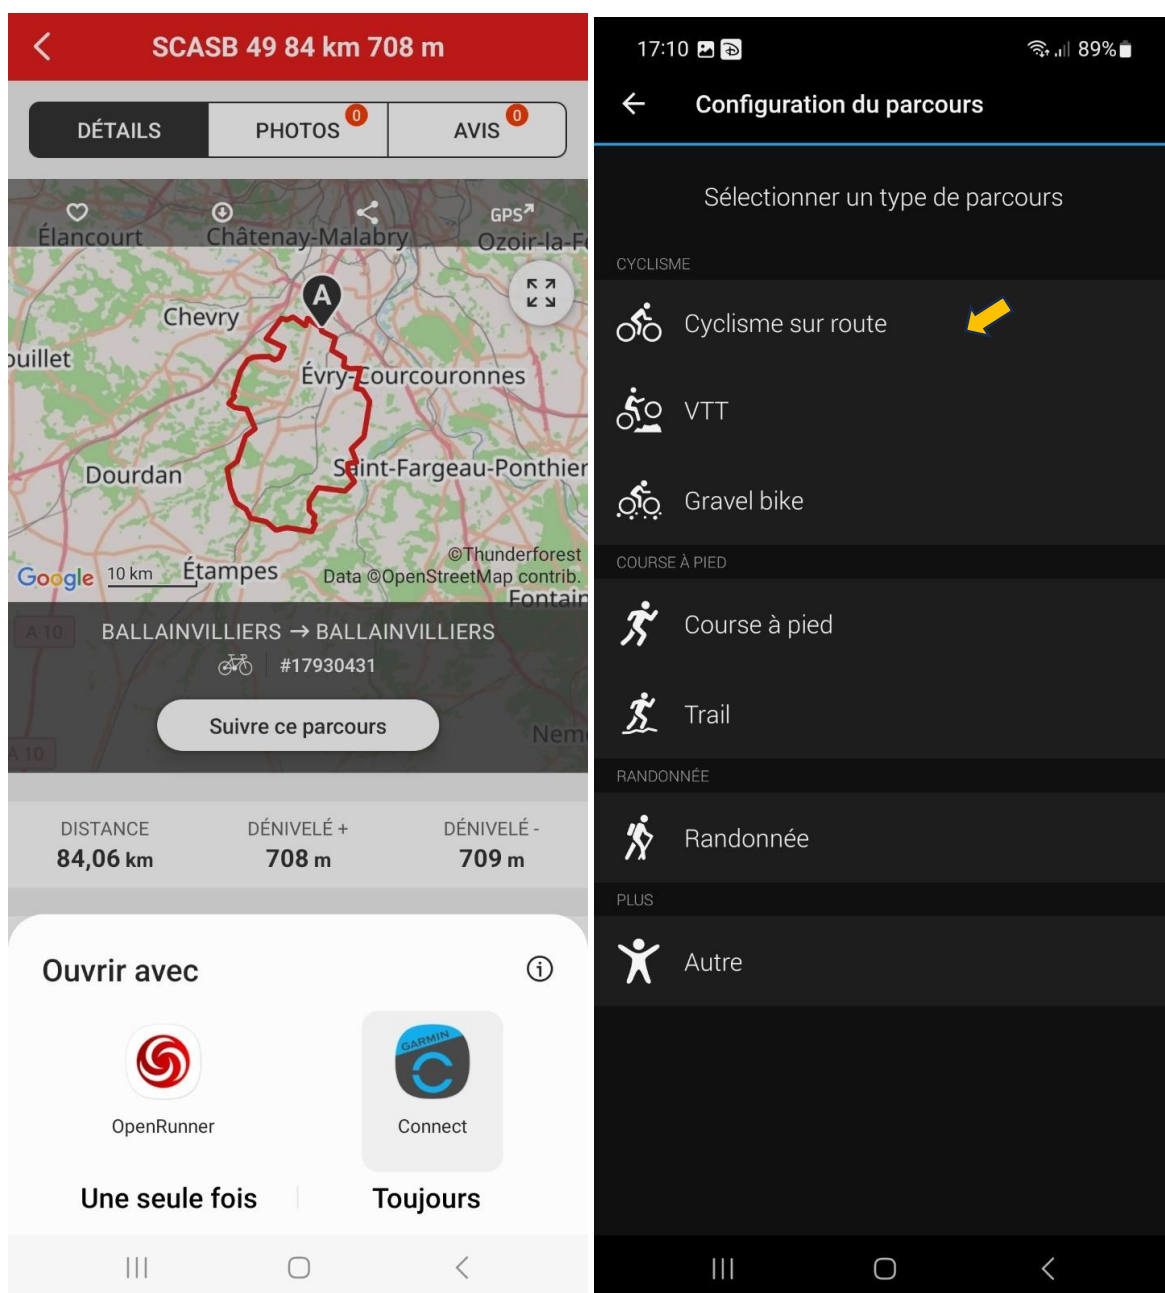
SCASB 49 84 km 708 m

DÉTAILS | PHOTOS 0 | AVIS 0

GPS

Élancourt
Châtenay-Malabry
Ozoir-la-F
Chevry
A
uillet
Évry-Courcouronnes
Dourdan
Saint-Fargeau-Ponthier
Google 10 km Étampes
©Thunderforest
Data ©OpenStreetMap contrib.
Fontair
A 10

BALLAINVILLIERS → BALLAINVILLIERS
#17930431

Suivre ce parcours

Nem
A 10

DISTANCE 84,06 km
DÉNIVELÉ + 708 m
DÉNIVELÉ - 709 m

Ouvrir avec

OpenRunner
GARMIN
Connect

Une seule fois | Toujours

17:10
89%

Configuration du parcours

Sélectionner un type de parcours

CYCLISME
Cyclisme sur route
VTT
Gravel bike

COURSE À PIED
Course à pied
Trail

RANDONNÉE
Randonnée

PLUS
Autre